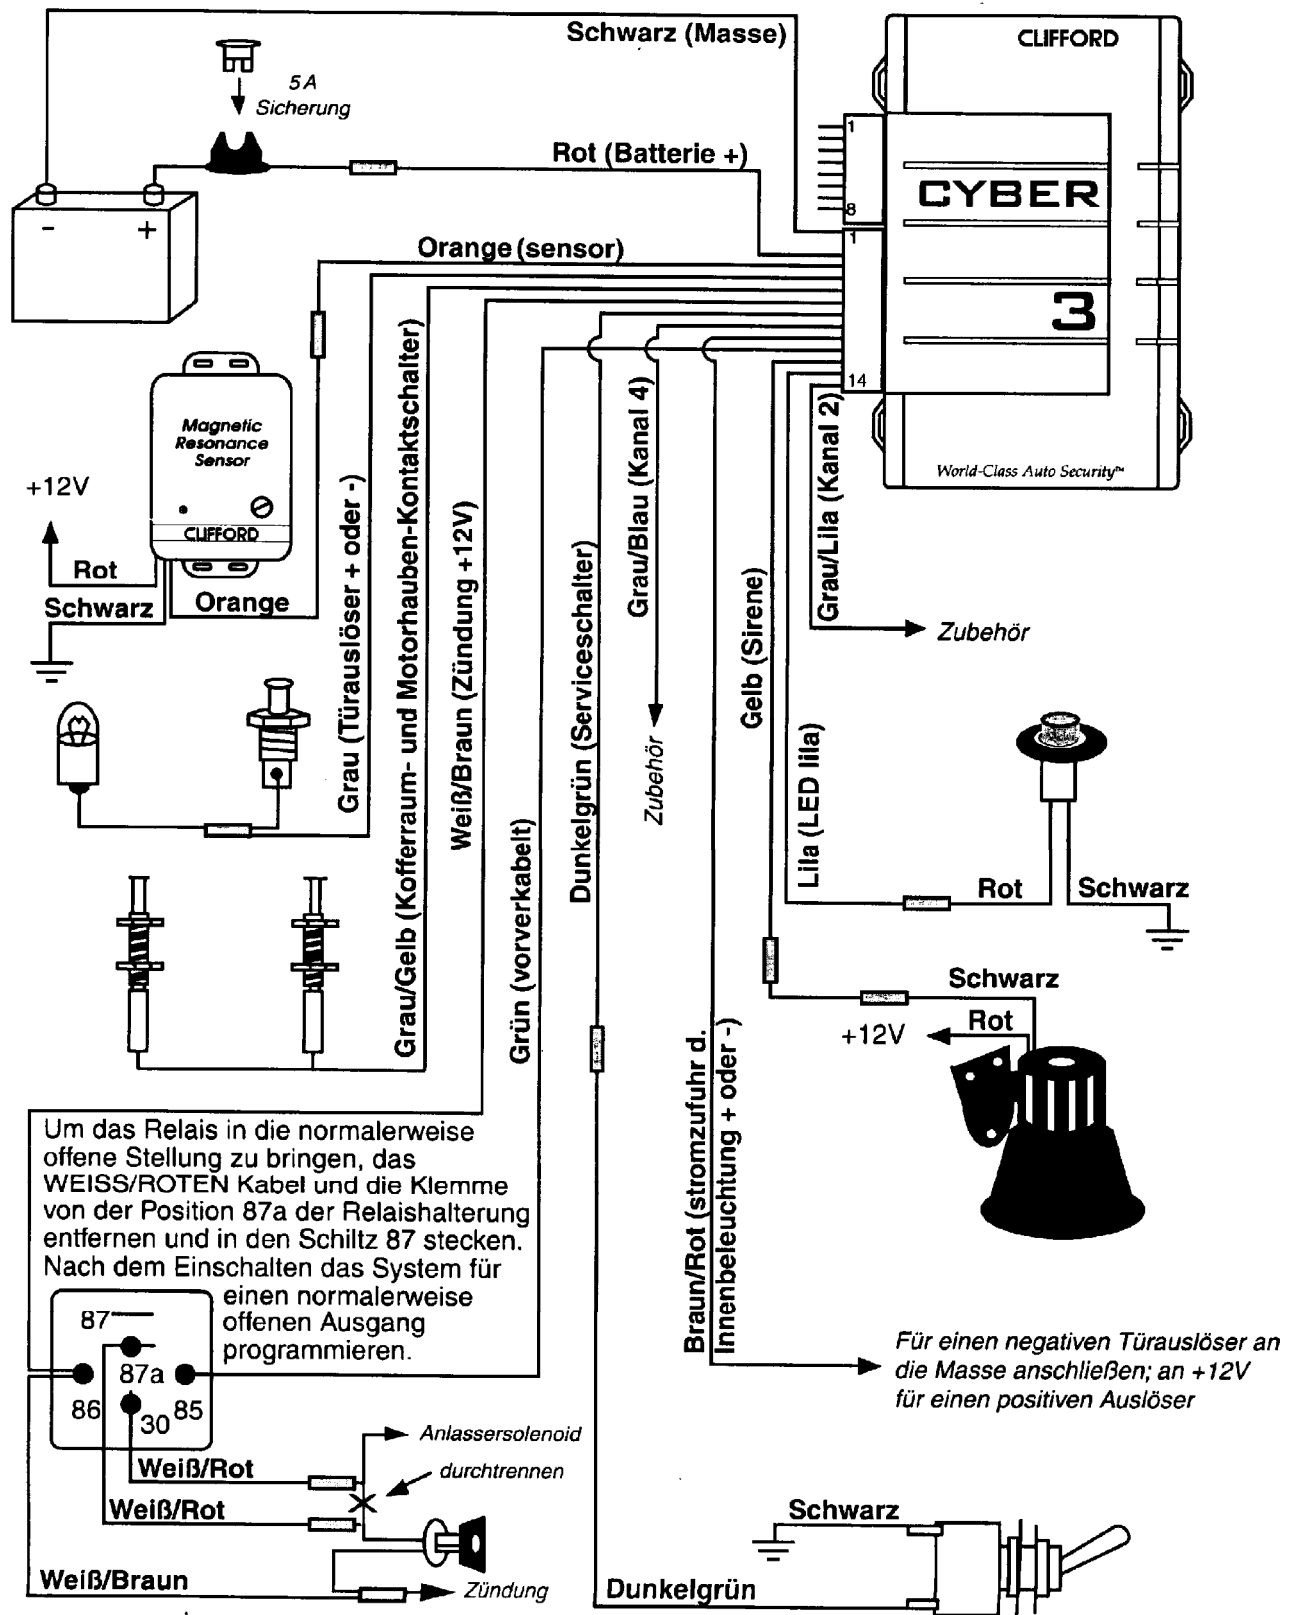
Schwarz (Masse)

CLIFFORD

5A
Sicherung

Rot (Batterie +)

1

8

1

CYBER

3

14

World-Class Auto Security™

-
+

Orange (sensor)

Magnetic Resonance Sensor

CLIFFORD

+12V

Rot

Schwarz

Orange

Grau (Türauslöser + oder -)

Grau/Gelb (Kofferraum- und Motorhauben-Kontaktschalter)

Weiß/Braun (Zündung +12V)

Grün (vorverkabelt)

Dunkelgrün (Serviceschalter)

Grau/Blau (Kanal 4)

Zubehör

Gelb (Sirene)

Grau/Lila (Kanal 2)

Zubehör

Lila (LED lila)

Rot

Schwarz

Schwarz

+12V

Rot

Braun/Rot (stromzufuhr d. Innenbeleuchtung + oder -)

Um das Relais in die normalerweise offene Stellung zu bringen, das WEISS/ROTEN Kabel und die Klemme von der Position 87a der Relaishalterung entfernen und in den Schiltz 87 stecken. Nach dem Einschalten das System für einen normalerweise offenen Ausgang programmieren.

87
87a
86
30
85

Für einen negativen Türauslöser an die Masse anschließen; an +12V für einen positiven Auslöser

Anlassersolenoid

durchtrennen

Weiß/Rot

Weiß/Rot

Weiß/Braun

Zündung

Schwarz

Dunkelgrün